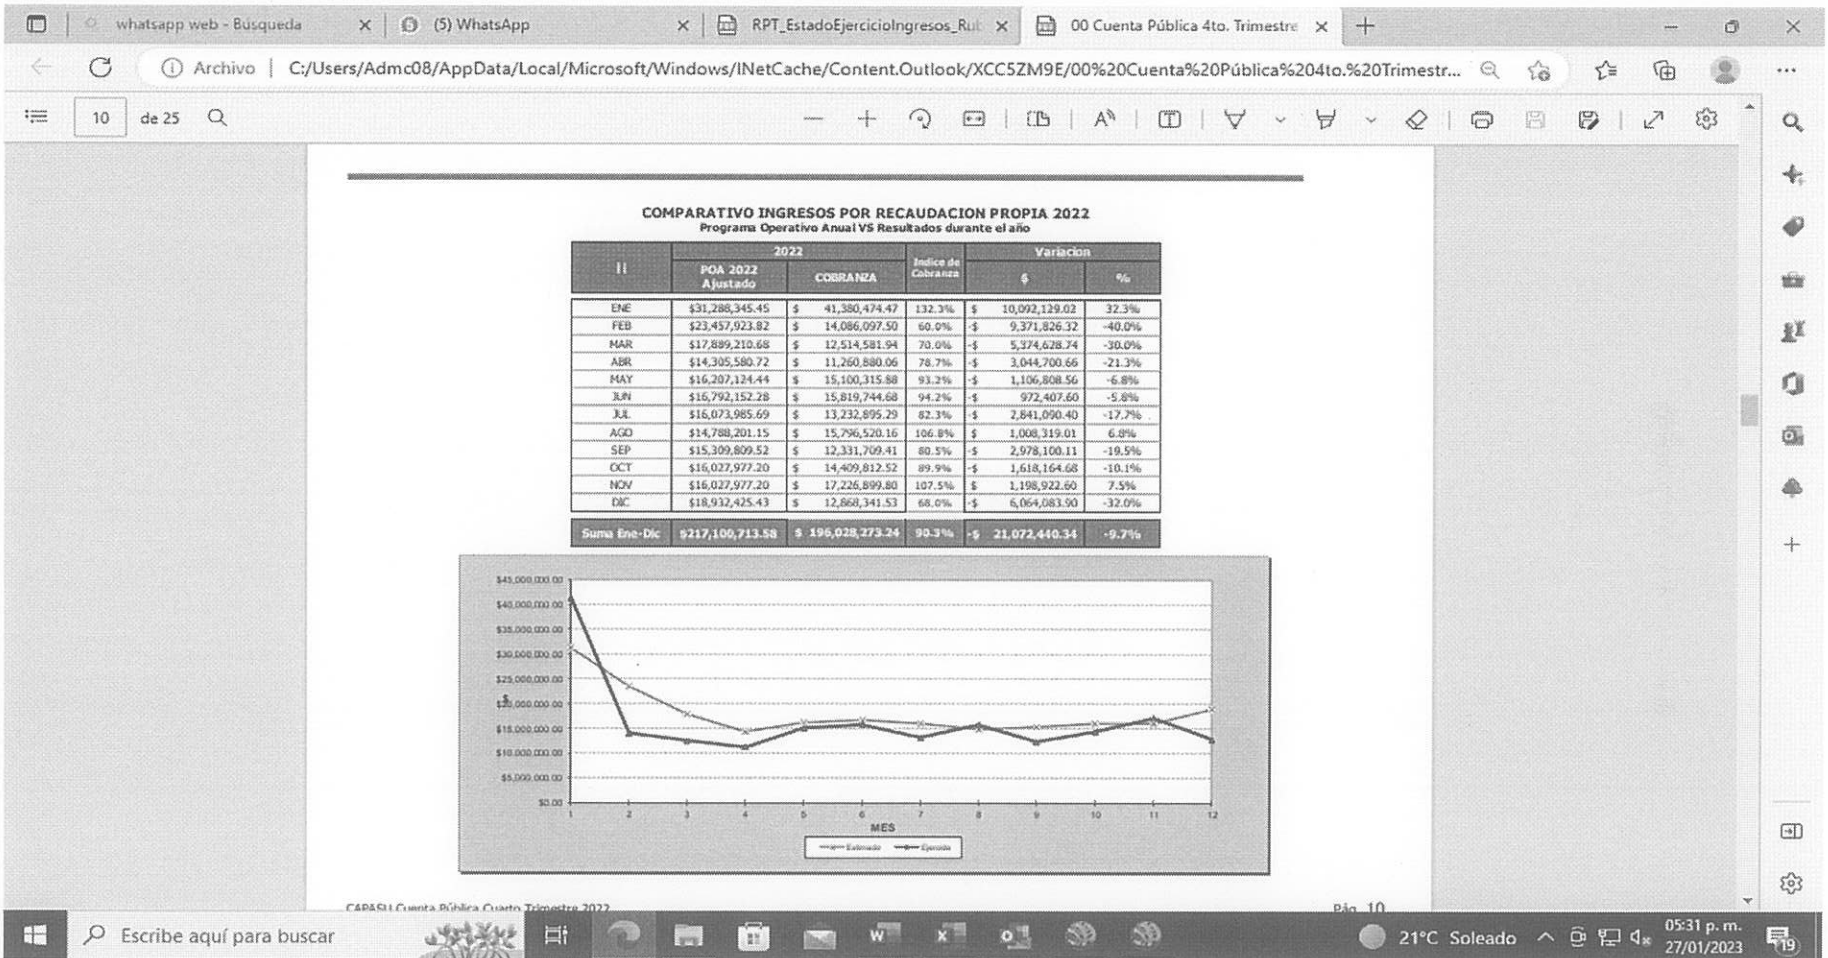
whatsapp web - Búsqueda (5) WhatsApp RPT_EstadoEjercicioIngresos_Ru 00 Cuenta Pública 4to. Trimestre

Archivo | C:/Users/Admc08/AppData/Local/Microsoft/Windows/INetCache/Content.Outlook/XCC5ZM9E/00%20Cuenta%20Pública%204to.%20Trimestr...

10 de 25

COMPARATIVO INGRESOS POR RECAUDACION PROPIA 2022
Programa Operativo Anual VS Resultados durante el año

| II | 2022 POA 2022 Ajustado | 2022 COBRANZA | Indice de Cobranza | Variacion $ | Variacion % |
|---|---|---|---|---|---|
| ENE | $31,288,345.45 | $ 41,380,474.47 | 132.3% | $ 10,092,129.02 | 32.3% |
| FEB | $23,457,923.82 | $ 14,086,097.50 | 60.0% | -$ 9,371,826.32 | -40.0% |
| MAR | $17,889,210.68 | $ 12,514,581.94 | 70.0% | -$ 5,374,628.74 | -30.0% |
| ABR | $14,305,580.72 | $ 11,260,880.06 | 78.7% | -$ 3,044,700.66 | -21.3% |
| MAY | $16,207,124.44 | $ 15,100,315.88 | 93.2% | -$ 1,106,808.56 | -6.8% |
| JUN | $16,792,152.28 | $ 15,819,744.68 | 94.2% | -$ 972,407.60 | -5.8% |
| JUL | $16,073,985.69 | $ 13,232,895.29 | 82.3% | -$ 2,841,090.40 | -17.7% |
| AGO | $14,788,201.15 | $ 15,796,520.16 | 106.8% | $ 1,008,319.01 | 6.8% |
| SEP | $15,309,809.52 | $ 12,331,709.41 | 80.5% | -$ 2,978,100.11 | -19.5% |
| OCT | $16,027,977.20 | $ 14,409,812.52 | 89.9% | -$ 1,618,164.68 | -10.1% |
| NOV | $16,027,977.20 | $ 17,226,899.80 | 107.5% | $ 1,198,922.60 | 7.5% |
| DIC | $18,932,425.43 | $ 12,868,341.53 | 68.0% | -$ 6,064,083.90 | -32.0% |
| Suma Ene-Dic | $217,100,713.58 | $ 196,028,273.24 | 90.3% | -$ 21,072,440.34 | -9.7% |

$45,000,000.00
$40,000,000.00
$35,000,000.00
$30,000,000.00
$25,000,000.00
$20,000,000.00
$15,000,000.00
$10,000,000.00
$5,000,000.00
$0.00
1 2 3 4 5 6 7 8 9 10 11 12
MES
Estimado Ejercido

CAPASU Cuenta Pública Cuarto Trimestre 2022
Pág. 10

Escribe aquí para buscar
21°C Soleado 05:31 p. m. 27/01/2023